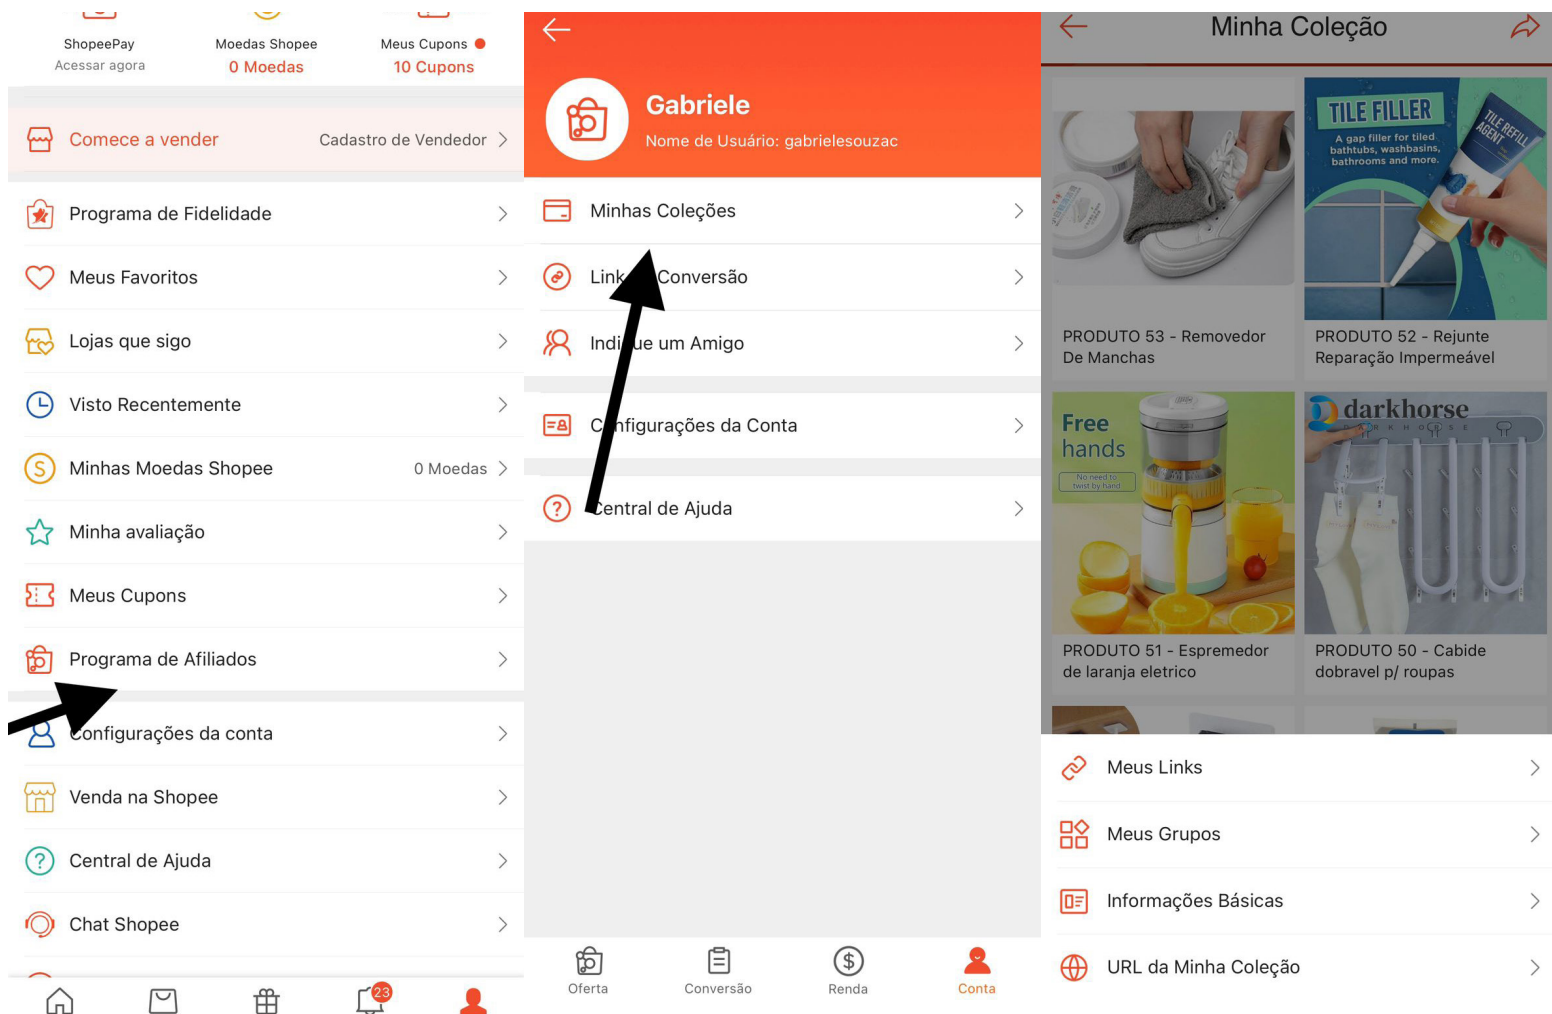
ShopeePay
Acessar agora

Moedas Shopee
0 Moedas

Meus Cupons
10 Cupons

Comece a vender
Cadastro de Vendedor

Programa de Fidelidade

Meus Favoritos

Lojas que sigo

Visto Recentemente

Minhas Moedas Shopee
0 Moedas

Minha avaliação

Meus Cupons

Programa de Afiliados

Configurações da conta

Venda na Shopee

Central de Ajuda

Chat Shopee

23

Gabriele
Nome de Usuário: gabrielesouzac

Minhas Coleções

Link Conversão

Indique um Amigo

Configurações da Conta

Central de Ajuda

Oferta
Conversão
Renda
Conta

Minha Coleção

TILE FILLER
A gap filler for tiled bathtubs, washbasins, bathrooms and more.
TILE REFILL AGENT

PRODUTO 53 - Removedor De Manchas

PRODUTO 52 - Rejunte Reparação Impermeável

Free hands
No need to twist by hand

darkhorse

PRODUTO 51 - Espremedor de laranja eletrico

PRODUTO 50 - Cabide dobravel p/ roupas

Meus Links

Meus Grupos

Informações Básicas

URL da Minha Coleção